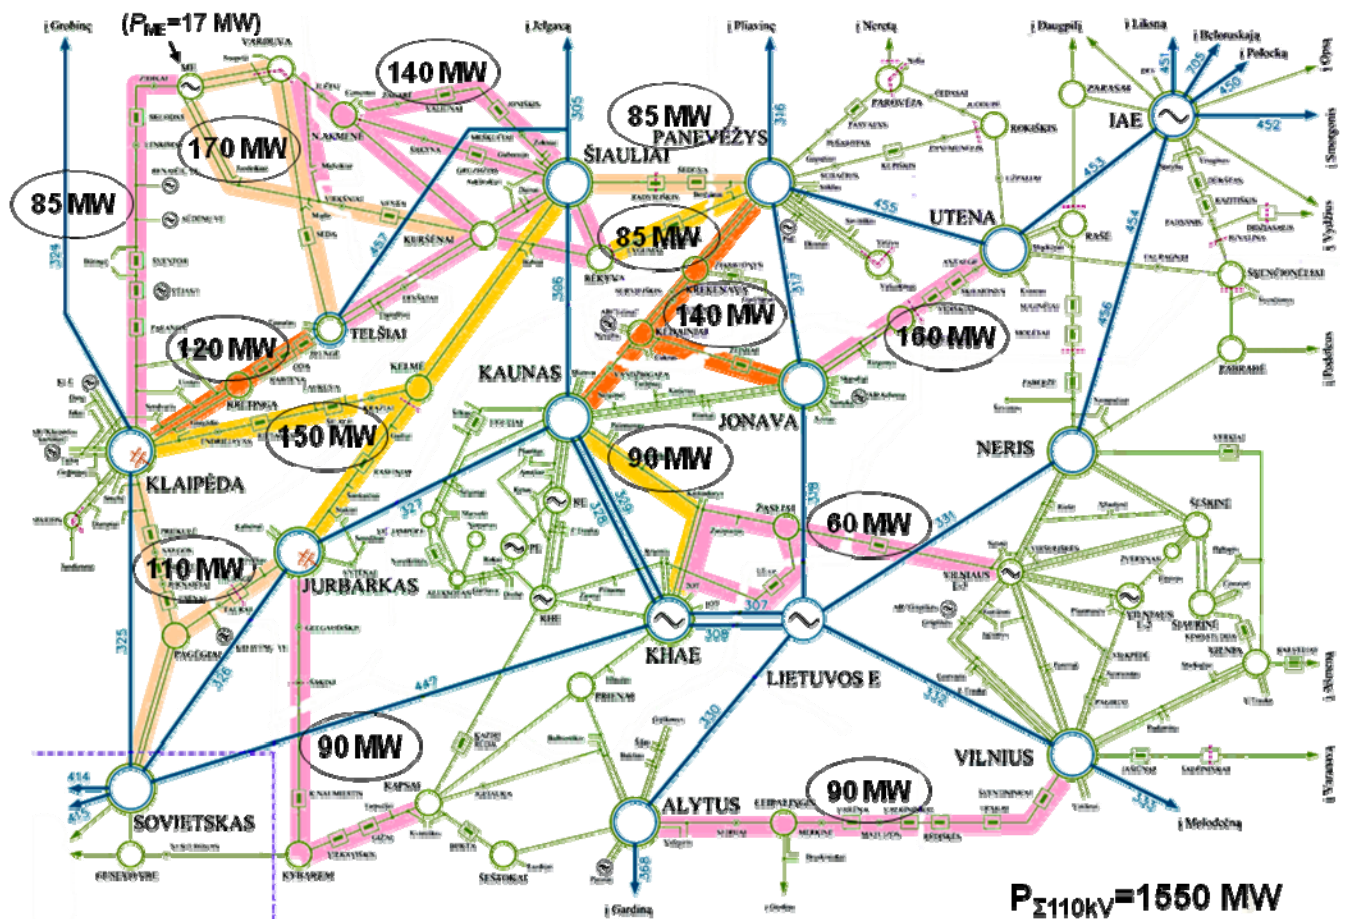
į Grobinę
($P_{ME}$=17 MW)
ME
140 MW
170 MW
85 MW
į Jelgavą
į Pliavinę
į Neretą
į Daugpilį
į Liksną
į Baltarusiją
į Polocką
85 MW
PANEVĖŽYS
ŠIAULIAI
IAE
UTENA
85 MW
140 MW
160 MW
120 MW
TELŠIAI
KAUNAS
JONAVA
150 MW
KLAIPĖDA
90 MW
NERIS
60 MW
110 MW
JURBARKAS
KHAE
LIETUVOS E
90 MW
SOVIETSKAS
ALYTUS
90 MW
VILNIUS
į Gardiną
į Molodečną
$P_{\Sigma 110kV}$=1550 MW
305
316
451
705
450
452
453
454
455
456
457
324
306
317
327
328
329
330
331
325
326
447
414
415
307
308
332
333
368